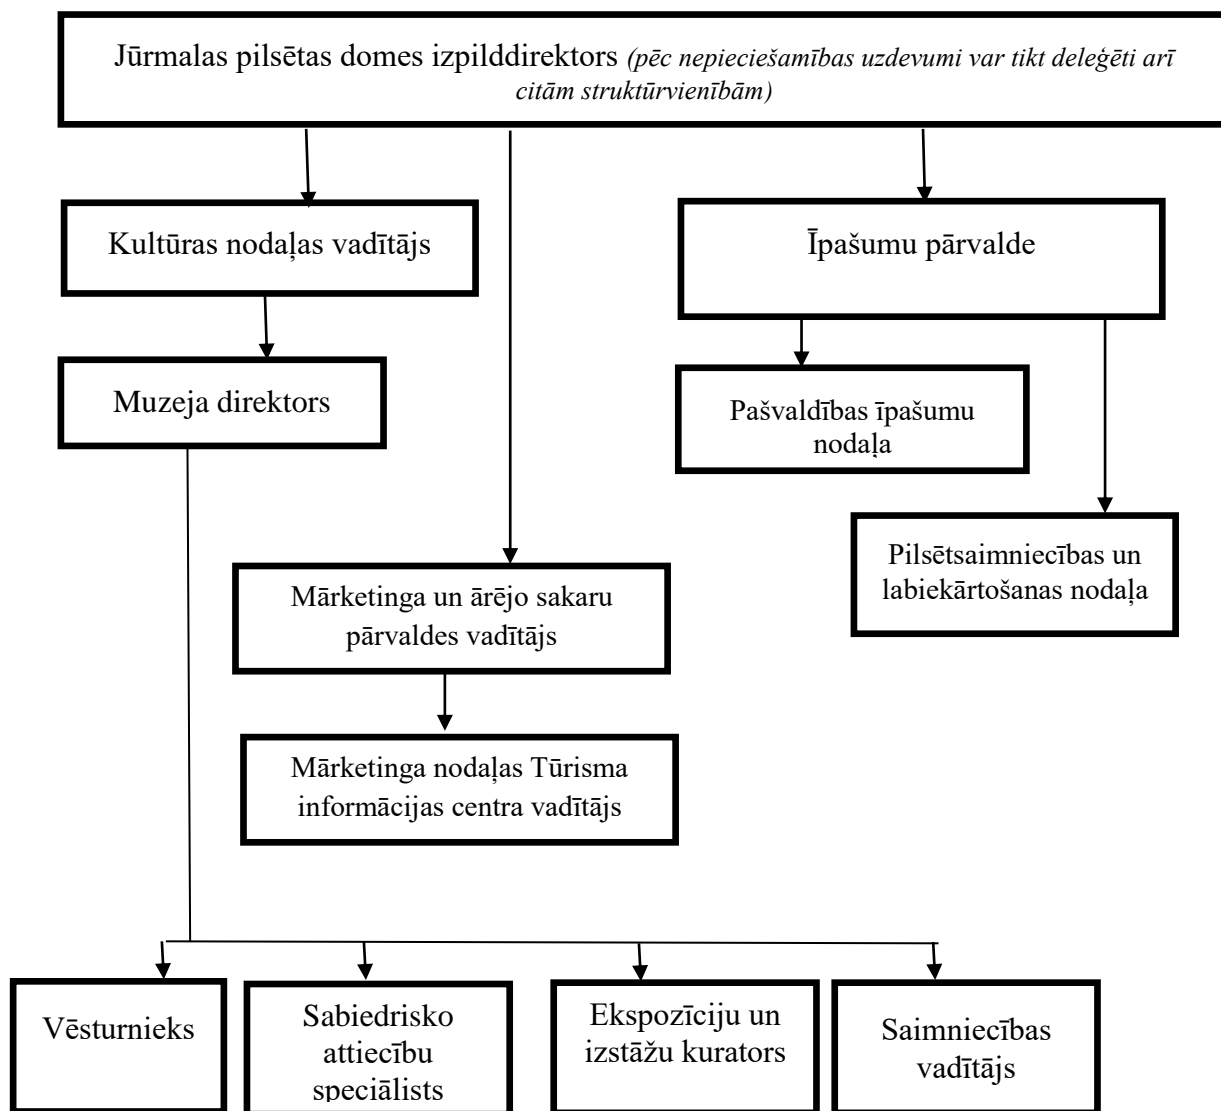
Jūrmalas pilsētas domes izpilddirektors *(pēc nepieciešamības uzdevumi var tikt deleģēti arī citām struktūrvienībām)*

Kultūras nodaļas vadītājs

Īpašumu pārvalde

Muzeja direktors

Pašvaldības īpašumu nodaļa

Pilsētsaimniecības un labiekārtošanas nodaļa

Mārketinga un ārējo sakaru pārvaldes vadītājs

Mārketinga nodaļas Tūrisma informācijas centra vadītājs

Vēsturnieks

Sabiedrisko attiecību speciālists

Ekspozīciju un izstāžu kurators

Saimniecības vadītājs